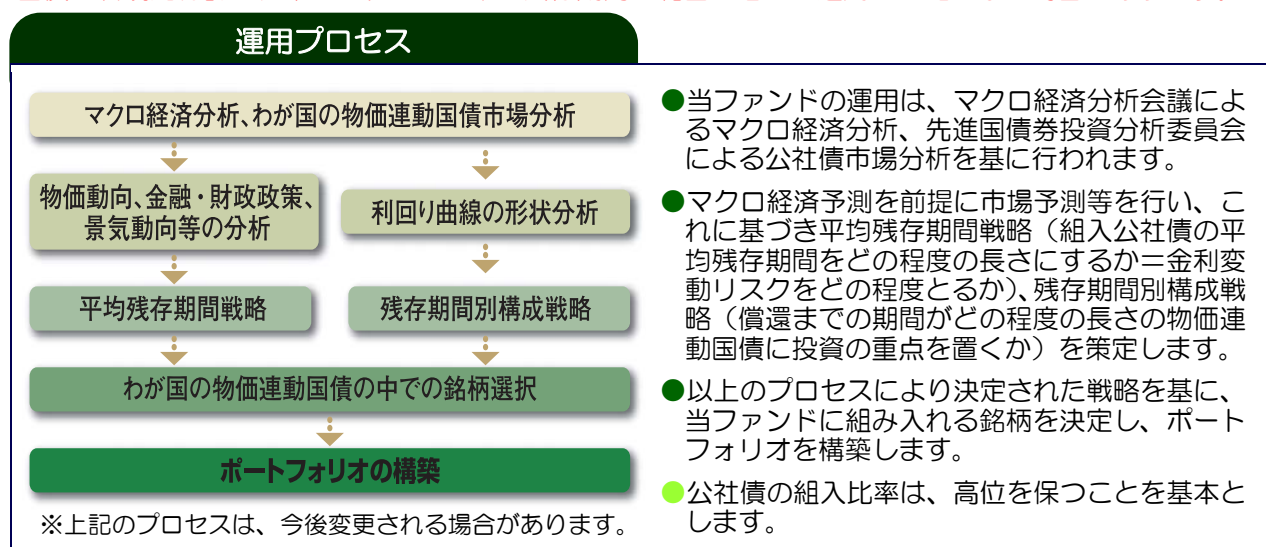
運用プロセス

マクロ経済分析、わが国の物価連動国債市場分析

物価動向、金融・財政政策、景気動向等の分析

利回り曲線の形状分析

平均残存期間戦略

残存期間別構成戦略

わが国の物価連動国債の中での銘柄選択

ポートフォリオの構築

※上記のプロセスは、今後変更される場合があります。

●当ファンドの運用は、マクロ経済分析会議によるマクロ経済分析、先進国債券投資分析委員会による公社債市場分析を基に行われます。

●マクロ経済予測を前提に市場予測等を行い、これに基づき平均残存期間戦略（組入公社債の平均残存期間をどの程度の長さにするか＝金利変動リスクをどの程度とるか）、残存期間別構成戦略（償還までの期間がどの程度の長さの物価連動国債に投資の重点を置くか）を策定します。

●以上のプロセスにより決定された戦略を基に、当ファンドに組み入れる銘柄を決定し、ポートフォリオを構築します。

●公社債の組入比率は、高位を保つことを基本とします。